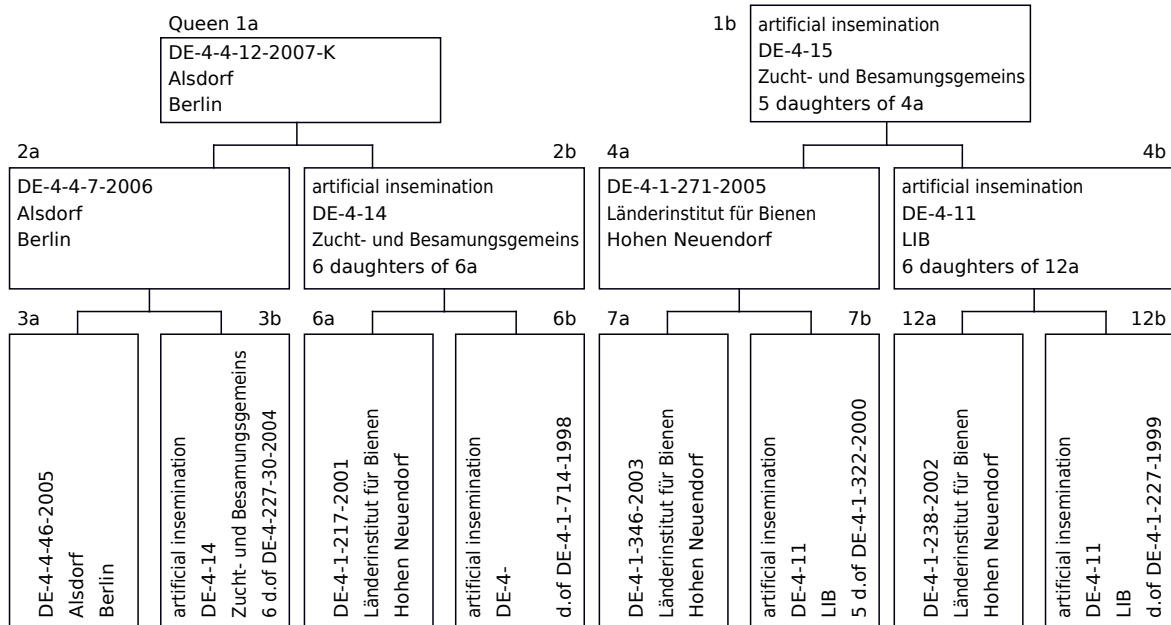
Queen 1a
DE-4-4-12-2007-K
Alsdorf
Berlin

1b
artificial insemination
DE-4-15
Zucht- und Besamungsgemeins
5 daughters of 4a

2a
DE-4-4-7-2006
Alsdorf
Berlin

2b
artificial insemination
DE-4-14
Zucht- und Besamungsgemeins
6 daughters of 6a

4a
DE-4-1-271-2005
Länderinstitut für Bienen
Hohen Neuendorf

4b
artificial insemination
DE-4-11
LIB
6 daughters of 12a

3a
DE-4-4-46-2005
Alsdorf
Berlin

3b
artificial insemination
DE-4-14
Zucht- und Besamungsgemeins
6 d.of DE-4-227-30-2004

6a
DE-4-1-217-2001
Länderinstitut für Bienen
Hohen Neuendorf

6b
artificial insemination
DE-4-
d.of DE-4-1-714-1998

7a
DE-4-1-346-2003
Länderinstitut für Bienen
Hohen Neuendorf

7b
artificial insemination
DE-4-11
LIB
5 d.of DE-4-1-322-2000

12a
DE-4-1-238-2002
Länderinstitut für Bienen
Hohen Neuendorf

12b
artificial insemination
DE-4-11
LIB
d.of DE-4-1-227-1999